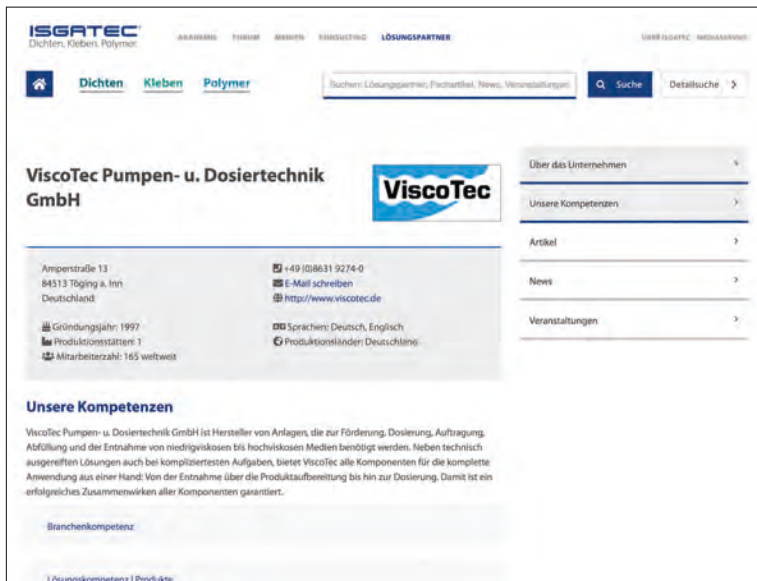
ISGATEC
Dichten. Kleben. Polymer.

AKADEMIE FORUM MESSEN CONSULTING LÖSUNGSPARTNER

ÜBER ISGATEC MEDIASERVICE

Dichten Kleben Polymer

Suchen: Lösungspartner, Fachartikel, News, Veranstaltungen

Suche

Detailsuche

ViscoTec Pumpen- u. Dosiertechnik GmbH

ViscoTec

Über das Unternehmen

Unsere Kompetenzen

Artikel

News

Veranstaltungen

Amperstraße 13
84513 Töging a. Inn
Deutschland

+49 (0)8631 9274-0
E-Mail schreiben
http://www.viscotec.de

Gründungsjahr: 1997
Produktionsstätten: 1
Mitarbeiterzahl: 165 weltweit

Sprachen: Deutsch, Englisch
Produktionsländer: Deutschland

Unsere Kompetenzen

ViscoTec Pumpen- u. Dosiertechnik GmbH ist Hersteller von Anlagen, die zur Förderung, Dosierung, Auftragung, Abfüllung und der Entnahme von niedrigviskosen bis hochviskosen Medien benötigt werden. Neben technisch ausgereiften Lösungen auch bei kompliziertesten Aufgaben, bietet ViscoTec alle Komponenten für die komplette Anwendung aus einer Hand: Von der Entnahme über die Produktaufbereitung bis hin zur Dosierung. Damit ist ein erfolgreiches Zusammenwirken aller Komponenten garantiert.

Branchenkompetenz

Lösungskompetenz | Produkte